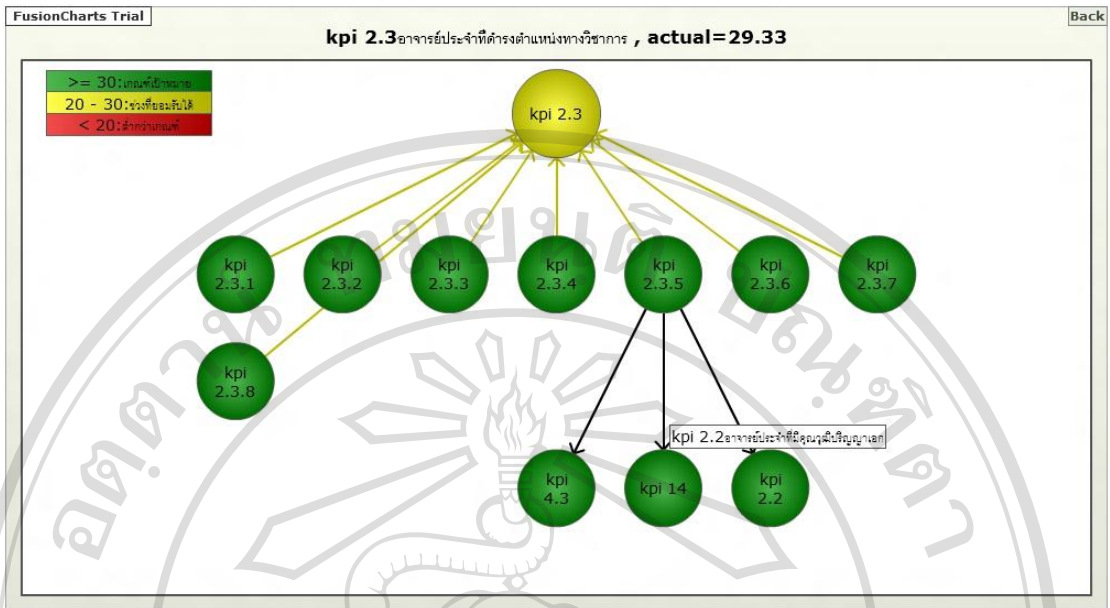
FusionCharts Trial

Back

kpi 2.3อาจารย์ประจำที่ดำรงตำแหน่งทางวิชาการ , actual=29.33

>= 30:เกณฑ์เป้าหมาย
20 - 30:ช่วงที่ยอมรับได้
< 20:ต่ำกว่าเกณฑ์

kpi 2.3

kpi 2.3.1

kpi 2.3.2

kpi 2.3.3

kpi 2.3.4

kpi 2.3.5

kpi 2.3.6

kpi 2.3.7

kpi 2.3.8

kpi 2.2อาจารย์ประจำที่มีคุณวุฒิปริญญาเอก

kpi 4.3

kpi 14

kpi 2.2